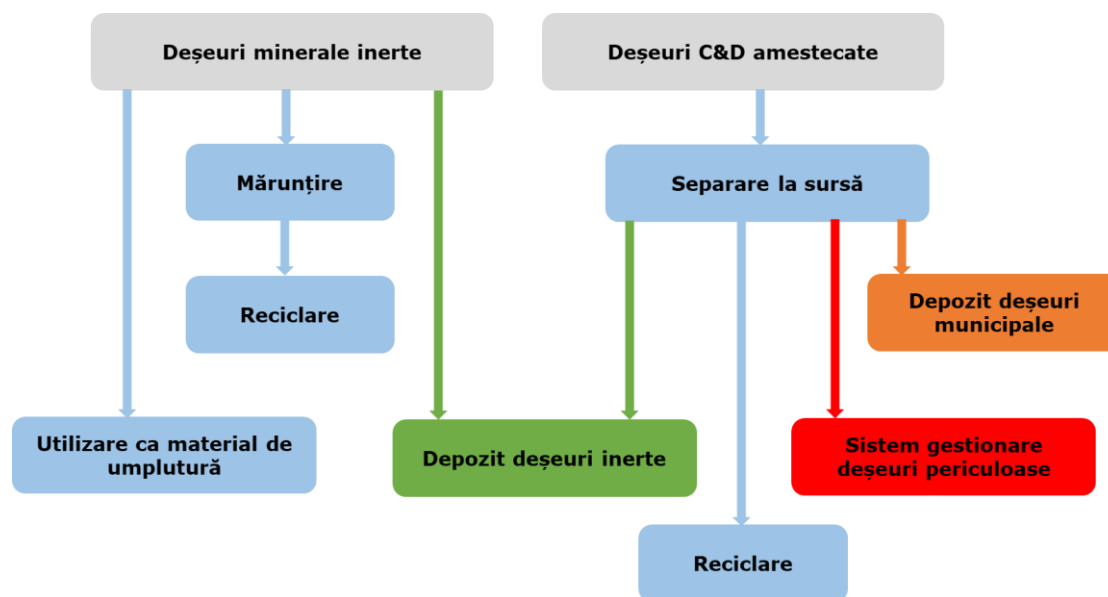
Deșeuri minerale inerte

Deșeuri C&D amestecate

Mărunțire

Separare la sursă

Reciclare

Depozit deșeuri municipale

Utilizare ca material de umplutură

Depozit deșeuri inerte

Sistem gestionare deșeuri periculoase

Reciclare